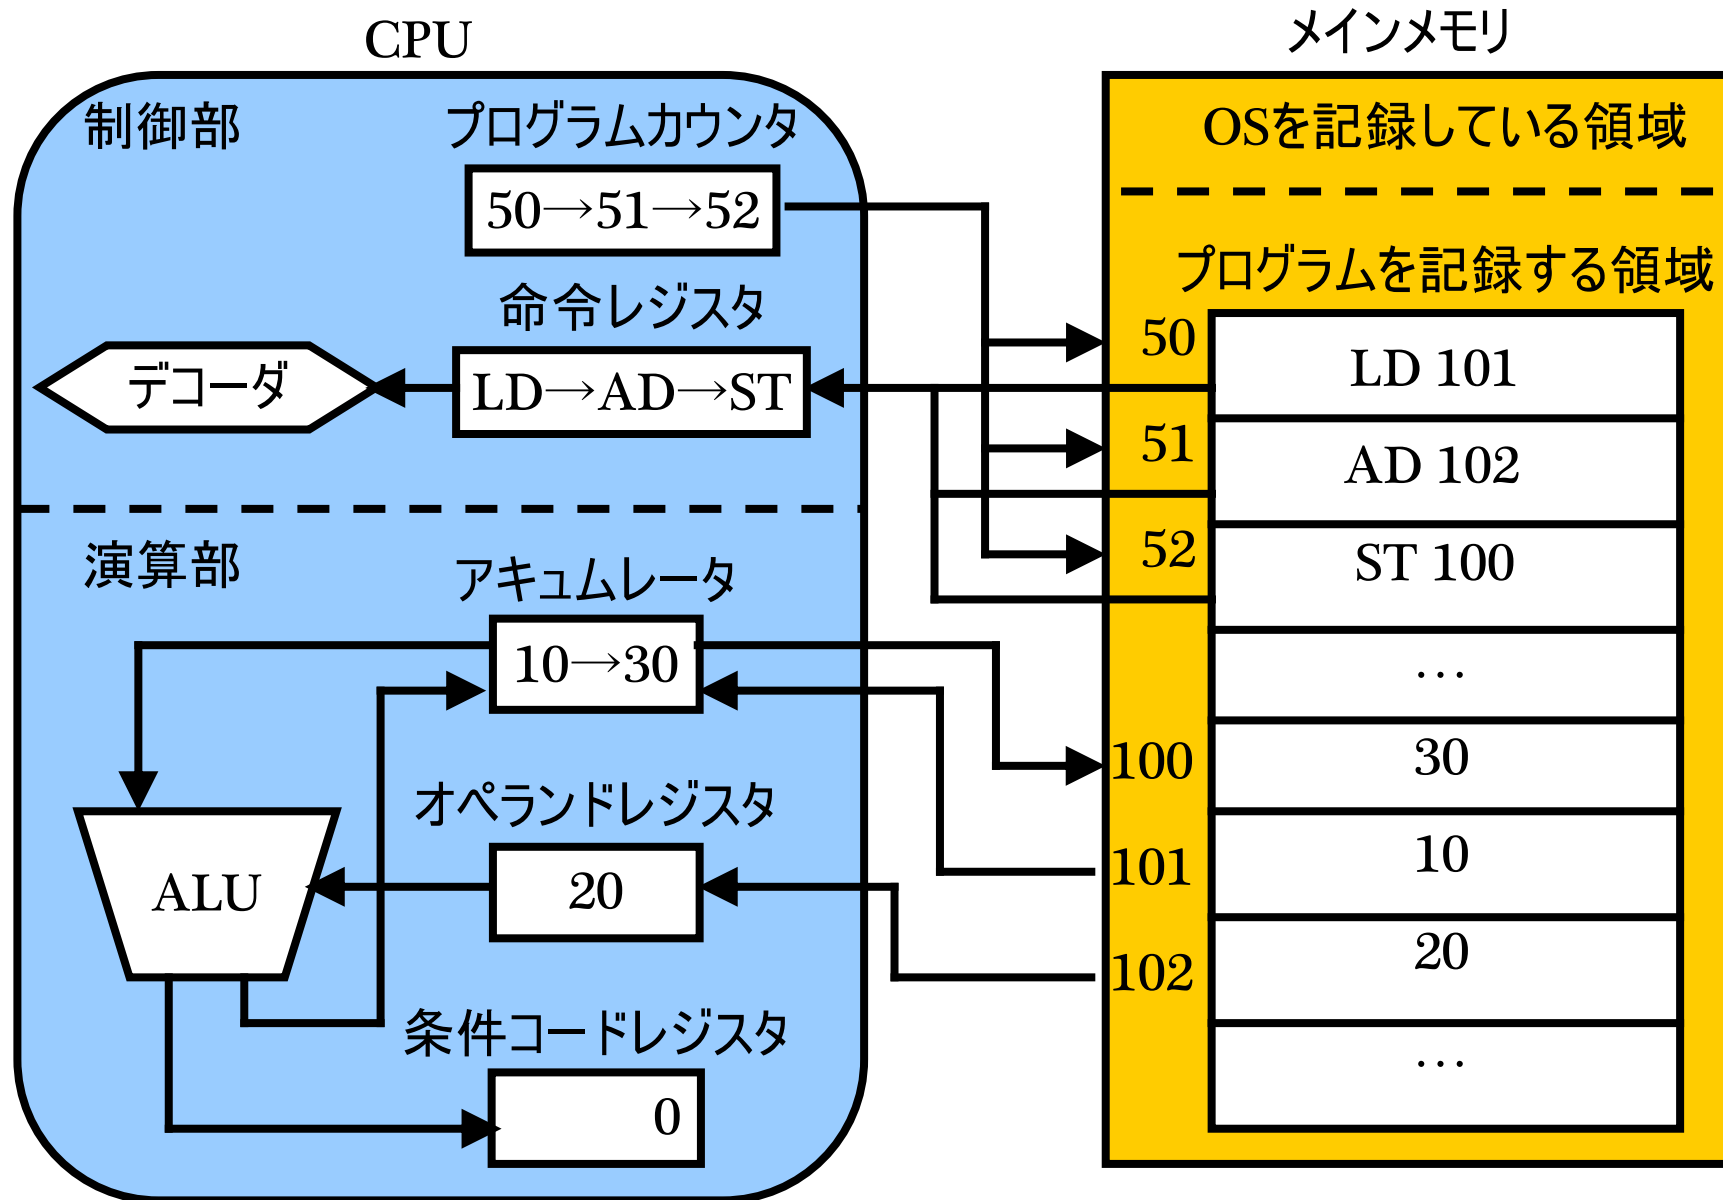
CPU

メインメモリ

制御部

プログラムカウンタ

50→51→52

命令レジスタ

デコーダ

LD→AD→ST

演算部

アキュムレータ

10→30

オペランドレジスタ

ALU

20

条件コードレジスタ

0

OSを記録している領域

プログラムを記録する領域

50
LD 101
51
AD 102
52
ST 100
…
100
30
101
10
102
20
…